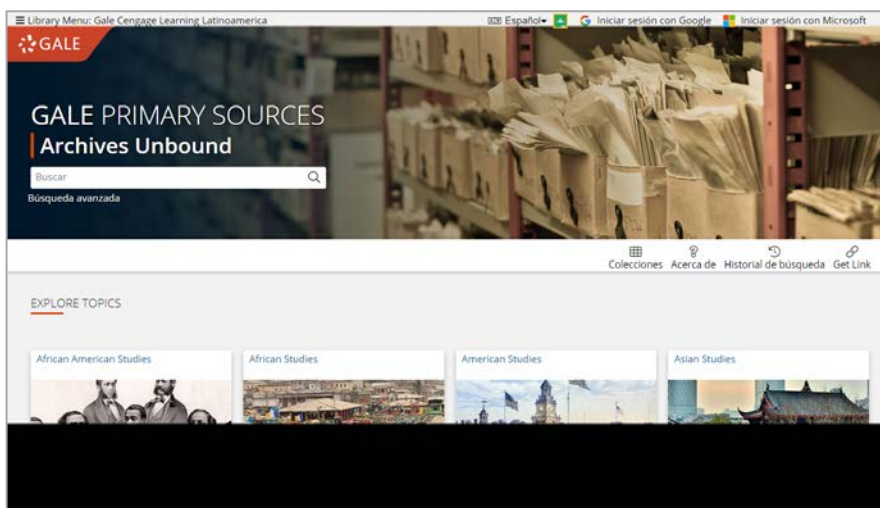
Library Menu: Gale Cengage Learning Latinoamerica
Español Iniciar sesión con Google Iniciar sesión con Microsoft

GALE

GALE PRIMARY SOURCES
Archives Unbound

Buscar
Búsqueda avanzada

Colecciones Acerca de Historial de búsqueda Get Link

EXPLORE TOPICS

African American Studies
African Studies
American Studies
Asian Studies